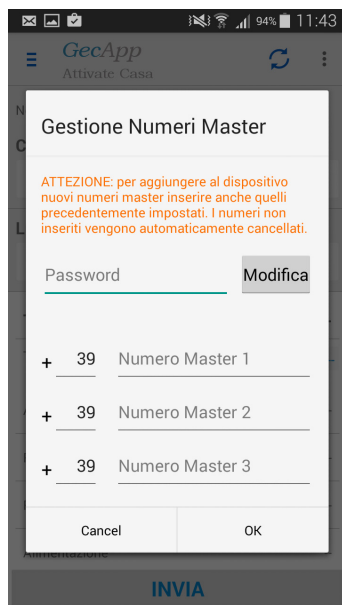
94% 11:43

GecApp
Attivate Casa

Gestione Numeri Master

ATTEZIONE: per aggiungere al dispositivo nuovi numeri master inserire anche quelli precedentemente impostati. I numeri non inseriti vengono automaticamente cancellati.

Password
Modifica

+ 39 Numero Master 1
+ 39 Numero Master 2
+ 39 Numero Master 3

Cancel
OK

Alimentazione

INVIA